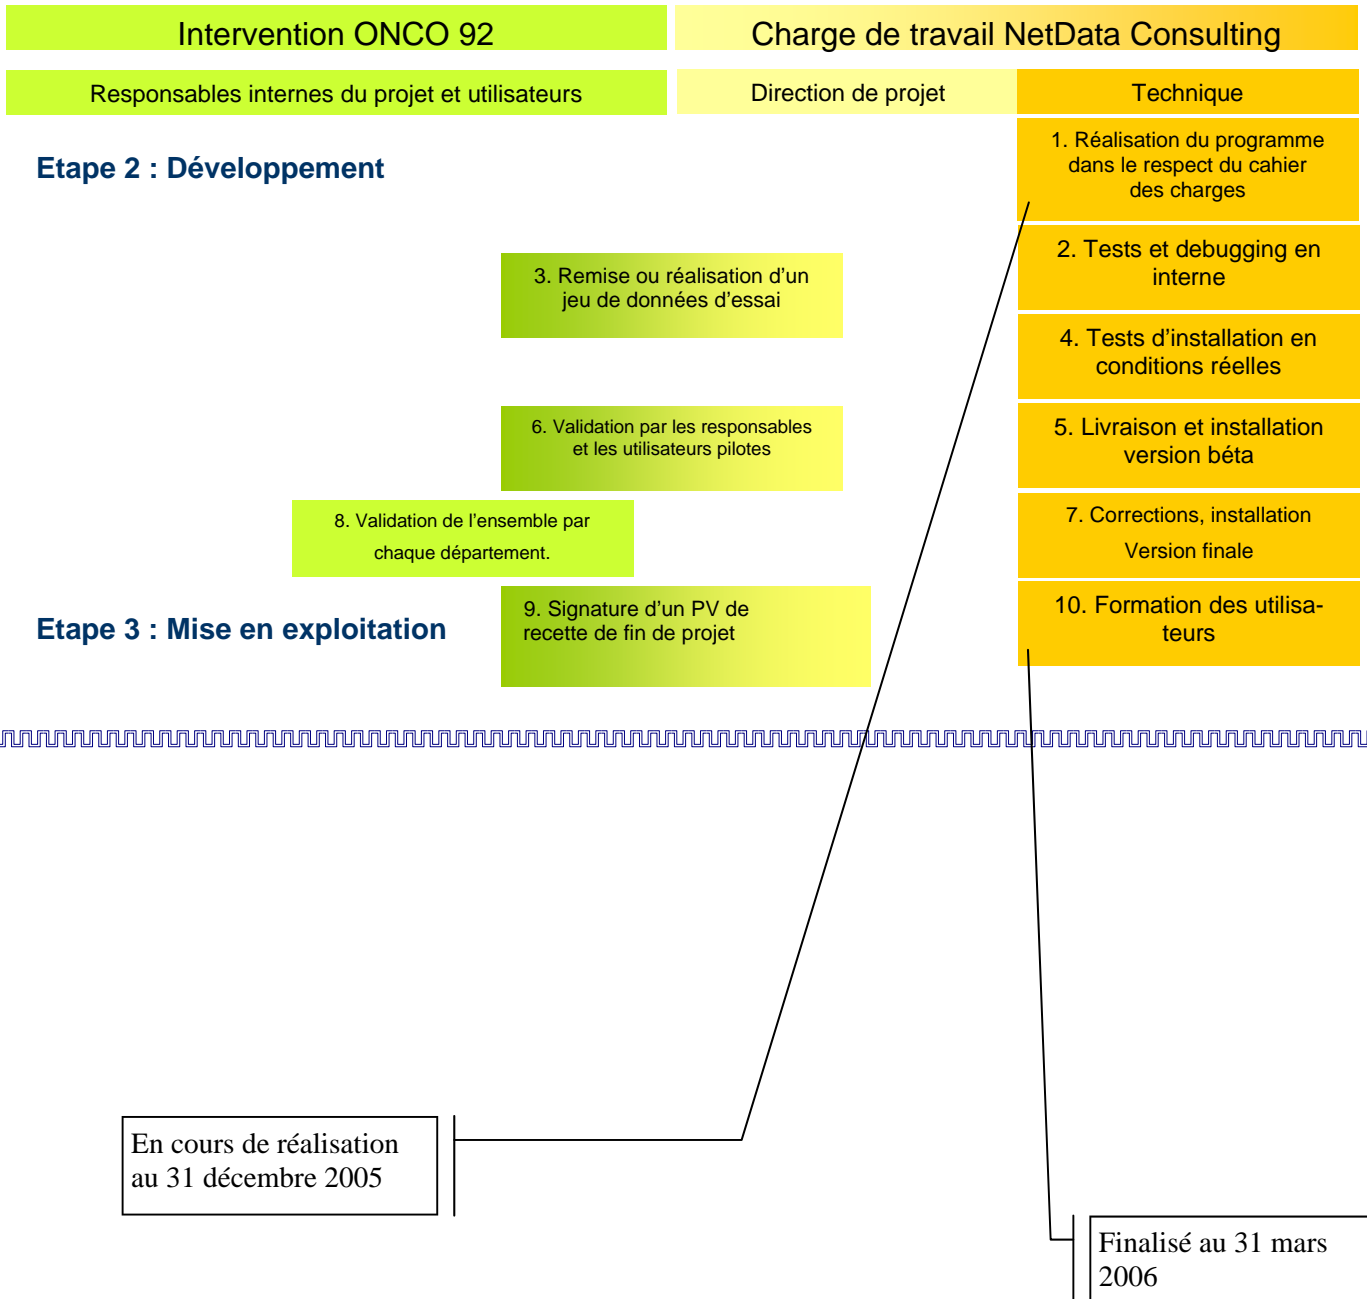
Intervention ONCO 92

Charge de travail NetData Consulting

Responsables internes du projet et utilisateurs

Direction de projet

Technique

Etape 2 : Développement

1. Réalisation du programme dans le respect du cahier des charges

2. Tests et debugging en interne

3. Remise ou réalisation d'un jeu de données d'essai

4. Tests d'installation en conditions réelles

5. Livraison et installation version béta

6. Validation par les responsables et les utilisateurs pilotes

7. Corrections, installation Version finale

8. Validation de l'ensemble par chaque département.

Etape 3 : Mise en exploitation

9. Signature d'un PV de recette de fin de projet

10. Formation des utilisateurs

En cours de réalisation au 31 décembre 2005

Finalisé au 31 mars 2006